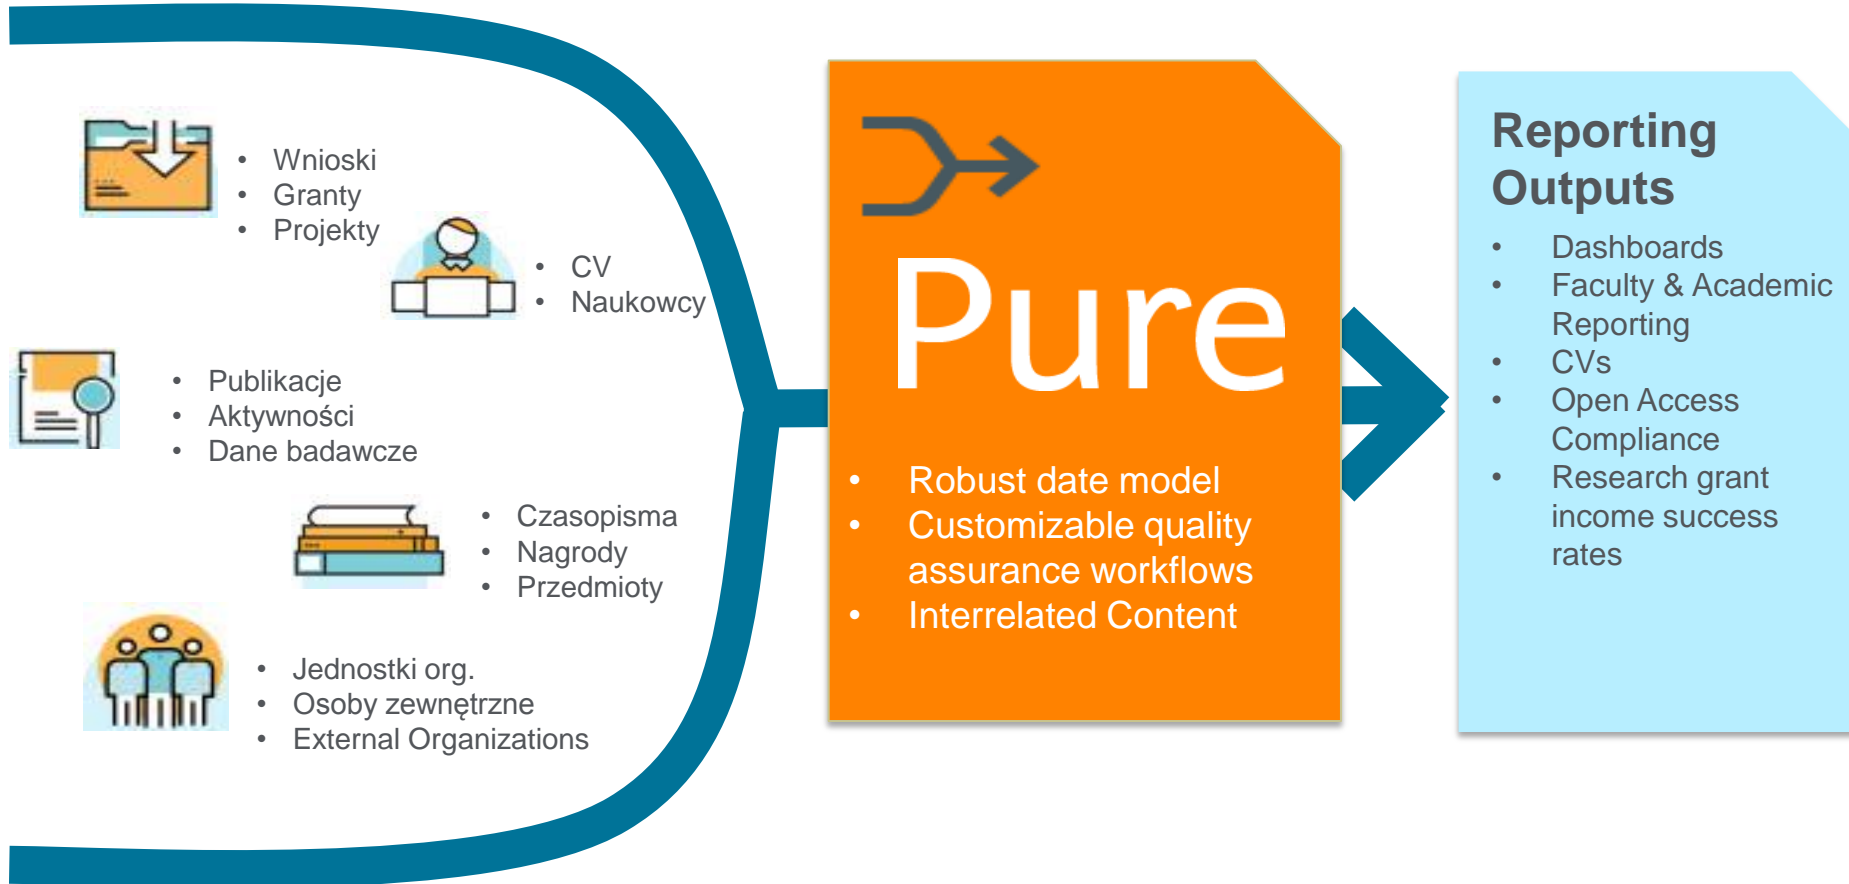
- Wnioski
- Granty
- Projekty

- CV
- Naukowcy

- Publikacje
- Aktywności
- Dane badawcze

- Czasopisma
- Nagrody
- Przedmioty

- Jednostki org.
- Osoby zewnętrzne
- External Organizations

Pure

- Robust date model
- Customizable quality assurance workflows
- Interrelated Content

Reporting Outputs

- Dashboards
- Faculty & Academic Reporting
- CVs
- Open Access Compliance
- Research grant income success rates